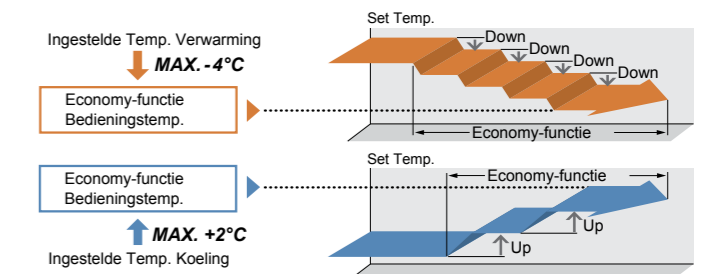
Ingestelde Temp. Verwarming

MAX. -4°C

Economy-functie
Bedieningstemp.

Set Temp.

Down
Down
Down
Down

Economy-functie

Set Temp.

Economy-functie

Economy-functie
Bedieningstemp.

MAX. +2°C

Ingestelde Temp. Koeling

Up
Up
Up